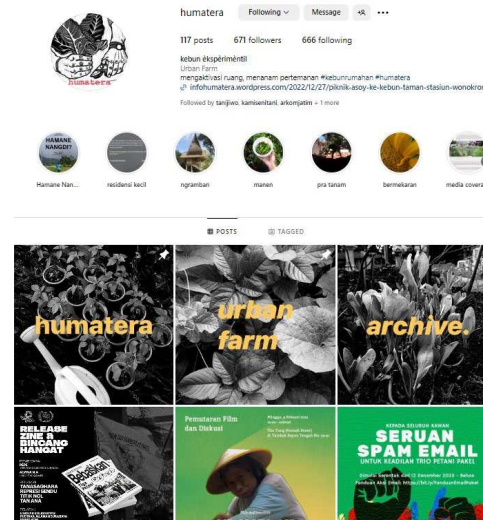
humatera

humatera

Following

Message

117 posts 671 followers 666 following

kebun ěksperiměntil
Urban Farm
mengaktivasi ruang, menanam pertemanan #kebunrumahan #humatera
infohumatera.wordpress.com/2022/12/27/piknik-asoy-ke-kebun-taman-stasiun-wonokro

Followed by tanjiwo, kamisenitani, arkomjatim + 1 more

HAMANE NANGDI?

Hamane Nan...

residensi kecil

ngramban

manen

pra tanam

bermekaran

media covera

POSTS

TAGGED

humatera

urban farm

archive.

RELEASE ZINE & BINCANG HANGAT

Pemutaran Film dan Diskusi

KEPADA SELURUH KAWAN

SERUAN SPAM EMAIL

UNTUK KEADILAN TRIO PETANI PAKEL